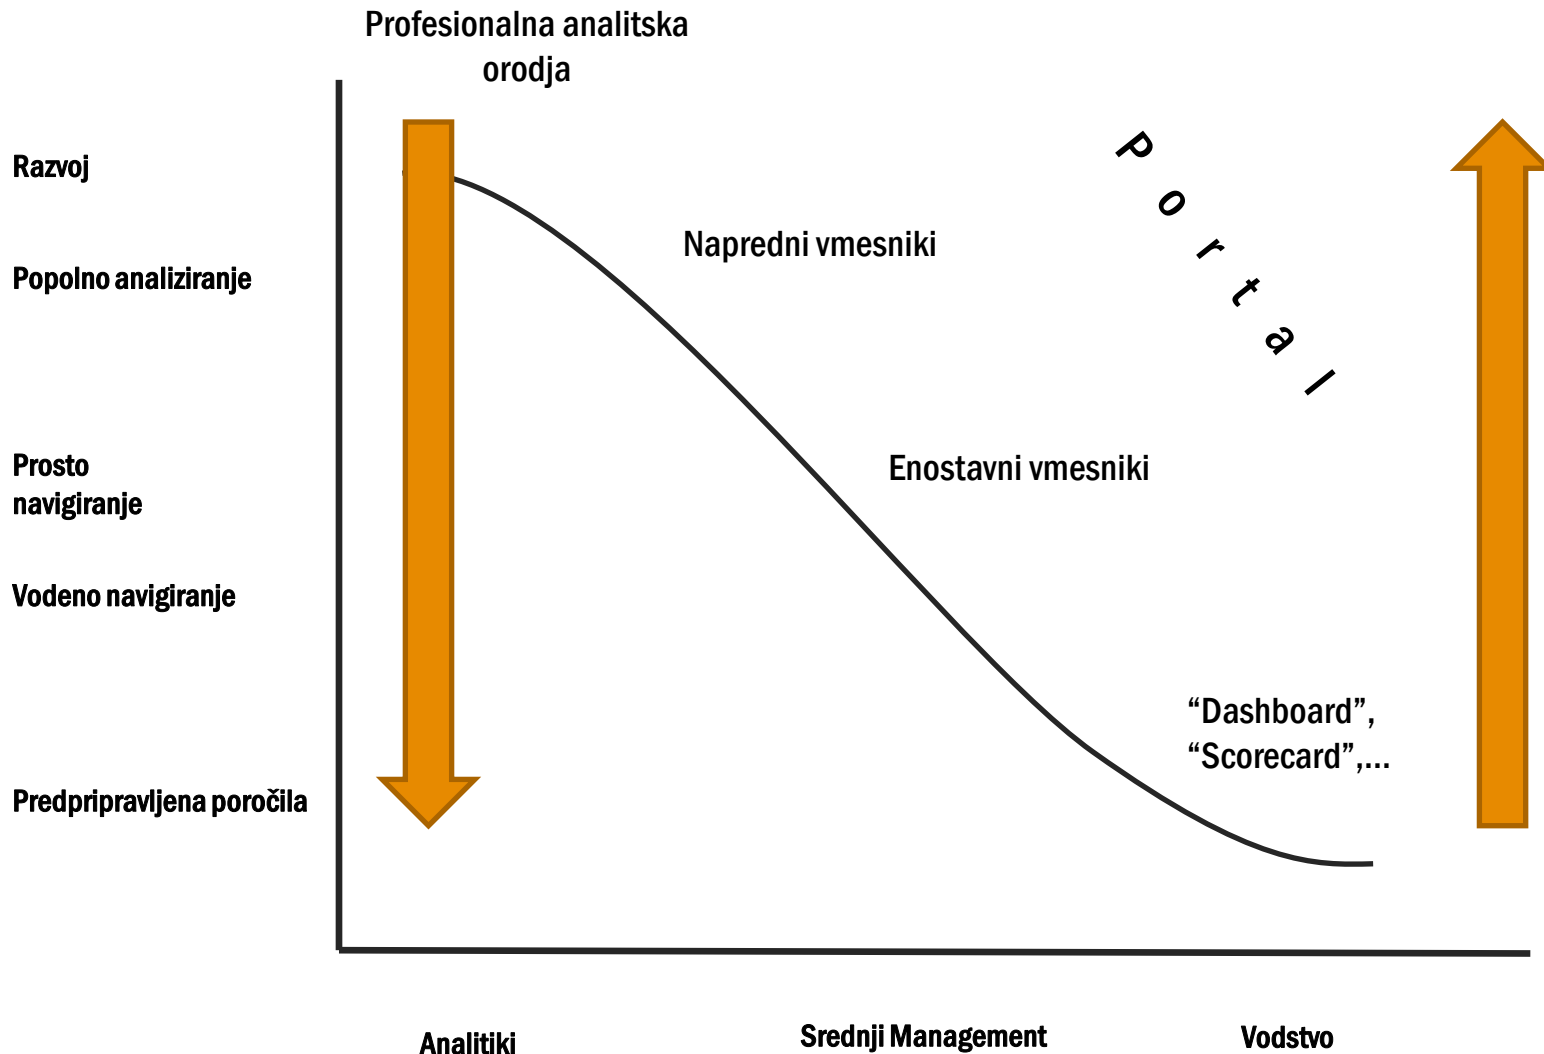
Profesionalna analitska orodja

Razvoj

Popolno analiziranje

Prosto navigiranje

Vodeno navigiranje

Predpripravljena poročila

Napredni vmesniki

Portal

Enostavni vmesniki

“Dashboard”, “Scorecard”,...

Analitiki

Srednji Management

Vodstvo